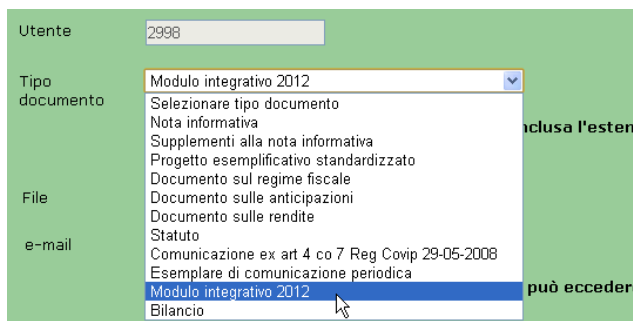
Utente
2998

Tipo documento
Modulo integrativo 2012

Selezionare tipo documento
Nota informativa
Supplementi alla nota informativa
Progetto esemplificativo standardizzato
Documento sul regime fiscale
Documento sulle anticipazioni
Documento sulle rendite
Statuto
Comunicazione ex art 4 co 7 Reg Covip 29-05-2008
Esemplare di comunicazione periodica
Modulo integrativo 2012
Bilancio

nclusa l'esten

File

e-mail

può ecceder